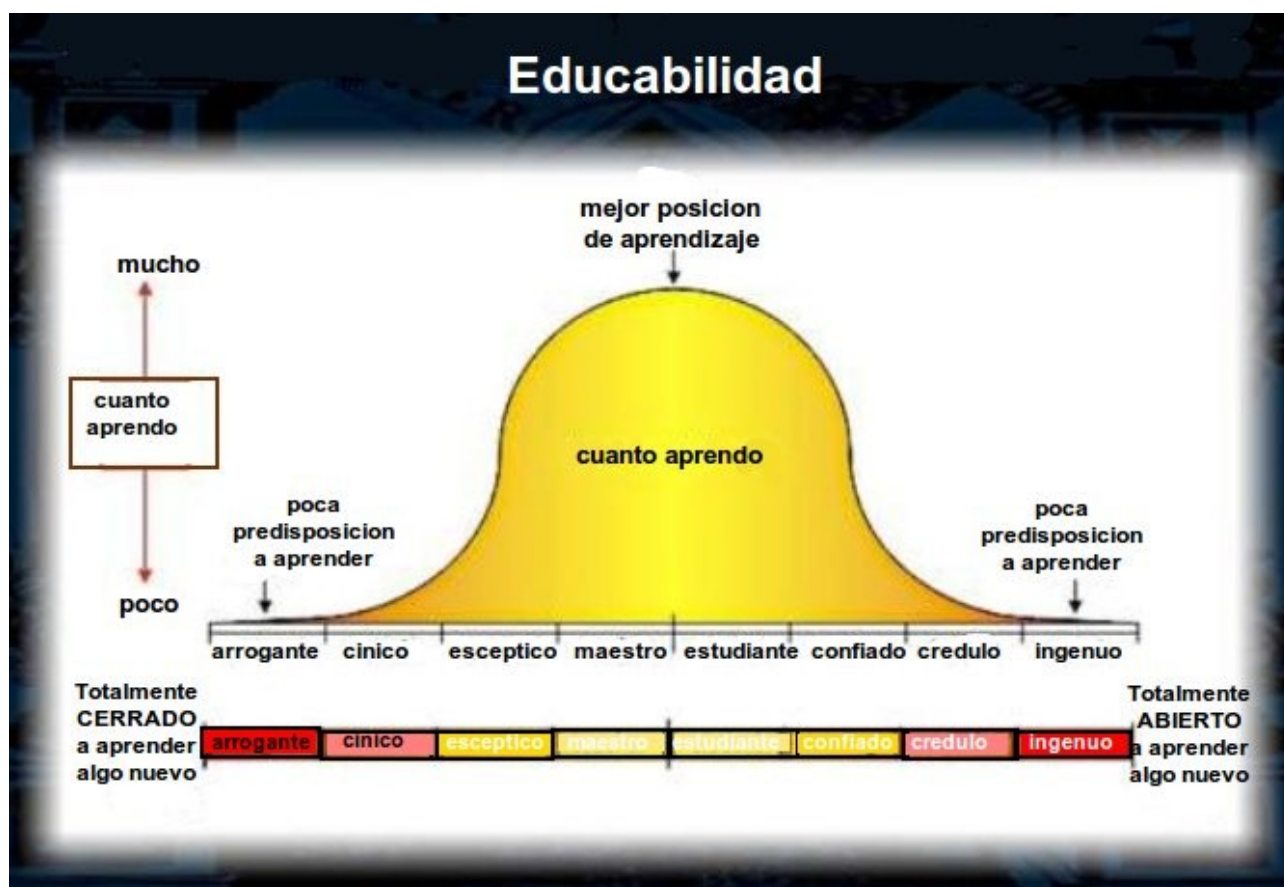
Educabilidad

mejor posicion de aprendizaje

mucho

cuanto aprendo

poco

cuanto aprendo

poca predisposicion a aprender

poca predisposicion a aprender

arrogante cinico esceptico maestro estudiante confiado credulo ingenuo

Totalmente CERRADO a aprender algo nuevo

arrogante cinico esceptico maestro estudiante confiado credulo ingenuo

Totalmente ABIERTO a aprender algo nuevo